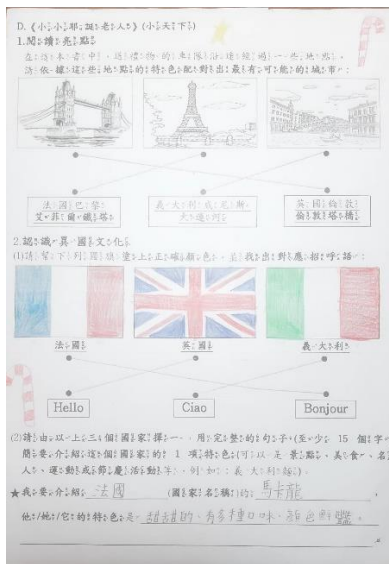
D.《小小那誰是老大》(小天下)
1.閱讀亮點

在這本書中，建構物的未來即將連接成一共地點。請依據建築地點的特色配對出最有可能的城市：

法國巴黎艾菲爾鐵塔

義大利威尼斯大運河

英國倫敦倫敦塔橋

2.認識異國文化

(1)請為下列國旗塗上正確顏色，並且找出對應招呼語：

法國

英國

義大利

Hello

Ciao

Bonjour

(2)請由以上三個國家選擇一，用完整的句子(至少 15 個字)簡要介紹該國家的 1 項特色(可以是景點、美食、名人、運動或節慶活動等)，例如：義大利披薩。

★我要介紹 法國 (國家名稱)的 馬卡龍

他/她/它的特色是 甜甜的、有多種口味、顏色鮮豔。